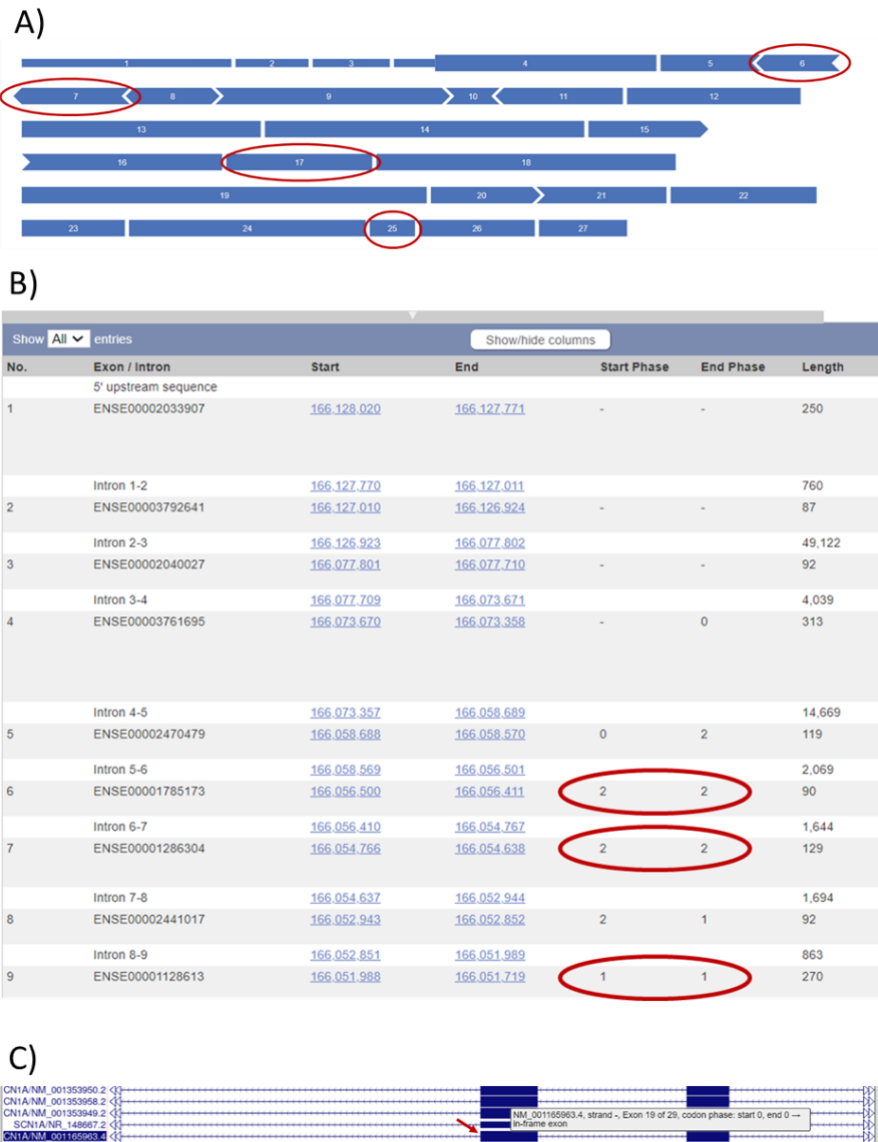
A)

1 2 3 4 5 6
7 8 9 10 11 12
13 14 15
16 17 18
19 20 21 22
23 24 25 26 27

B)

Show All entries Show/hide columns

| No. | Exon / Intron | Start | End | Start Phase | End Phase | Length |
|---|---|---|---|---|---|---|
| | 5' upstream sequence | | | | | |
| 1 | ENSE00002033907 | 166,128,020 | 166,127,771 | - | - | 250 |
| | Intron 1-2 | 166,127,770 | 166,127,011 | | | 760 |
| 2 | ENSE00003792641 | 166,127,010 | 166,126,924 | - | - | 87 |
| | Intron 2-3 | 166,126,923 | 166,077,802 | | | 49,122 |
| 3 | ENSE00002040027 | 166,077,801 | 166,077,710 | - | - | 92 |
| | Intron 3-4 | 166,077,709 | 166,073,671 | | | 4,039 |
| 4 | ENSE00003761695 | 166,073,670 | 166,073,358 | - | 0 | 313 |
| | Intron 4-5 | 166,073,357 | 166,058,689 | | | 14,669 |
| 5 | ENSE00002470479 | 166,058,688 | 166,058,570 | 0 | 2 | 119 |
| | Intron 5-6 | 166,058,569 | 166,056,501 | | | 2,069 |
| 6 | ENSE00001785173 | 166,056,500 | 166,056,411 | 2 | 2 | 90 |
| | Intron 6-7 | 166,056,410 | 166,054,767 | | | 1,644 |
| 7 | ENSE00001286304 | 166,054,766 | 166,054,638 | 2 | 2 | 129 |
| | Intron 7-8 | 166,054,637 | 166,052,944 | | | 1,694 |
| 8 | ENSE00002441017 | 166,052,943 | 166,052,852 | 2 | 1 | 92 |
| | Intron 8-9 | 166,052,851 | 166,051,989 | | | 863 |
| 9 | ENSE00001128613 | 166,051,988 | 166,051,719 | 1 | 1 | 270 |

C)

CN1A/NM_001353950.2
CN1A/NM_001353958.2
CN1A/NM_001353949.2
SCN1A/NR_148667.2
CN1A/NM_001165963.4

NM_001165963.4, strand -, Exon 19 of 29, codon phase: start 0, end 0 → in-frame exon